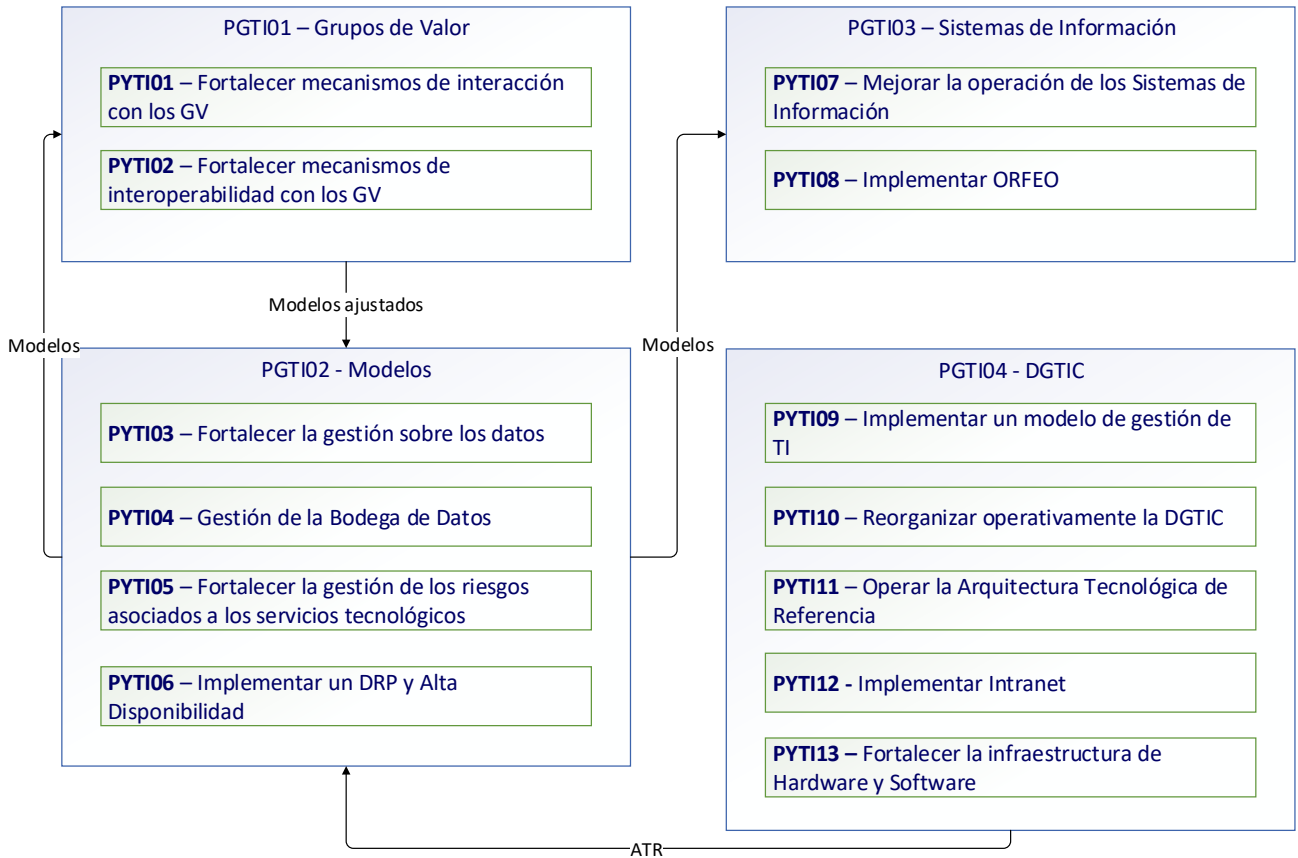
PGTI01 – Grupos de Valor

**PYTI01** – Fortalecer mecanismos de interacción con los GV

**PYTI02** – Fortalecer mecanismos de interoperabilidad con los GV

PGTI03 – Sistemas de Información

**PYTI07** – Mejorar la operación de los Sistemas de Información

**PYTI08** – Implementar ORFEO

Modelos ajustados

Modelos

Modelos

PGTI02 - Modelos

**PYTI03** – Fortalecer la gestión sobre los datos

**PYTI04** – Gestión de la Bodega de Datos

**PYTI05** – Fortalecer la gestión de los riesgos asociados a los servicios tecnológicos

**PYTI06** – Implementar un DRP y Alta Disponibilidad

PGTI04 - DGTIC

**PYTI09** – Implementar un modelo de gestión de TI

**PYTI10** – Reorganizar operativamente la DGTIC

**PYTI11** – Operar la Arquitectura Tecnológica de Referencia

**PYTI12 -** Implementar Intranet

**PYTI13 –** Fortalecer la infraestructura de Hardware y Software

ATR